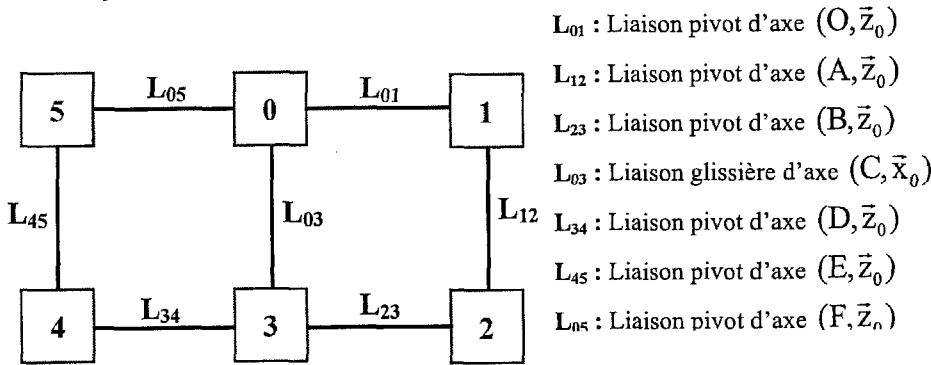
5

$L_{05}$

0

$L_{01}$

1

$L_{45}$

$L_{03}$

$L_{12}$

4

$L_{34}$

3

$L_{23}$

2

$L_{01}$ : Liaison pivot d'axe $(O,\vec{z}_0)$

$L_{12}$ : Liaison pivot d'axe $(A,\vec{z}_0)$

$L_{23}$ : Liaison pivot d'axe $(B,\vec{z}_0)$

$L_{03}$ : Liaison glissière d'axe $(C,\vec{x}_0)$

$L_{34}$ : Liaison pivot d'axe $(D,\vec{z}_0)$

$L_{45}$ : Liaison pivot d'axe $(E,\vec{z}_0)$

$L_{05}$ : Liaison pivot d'axe $(F,\vec{z}_0)$